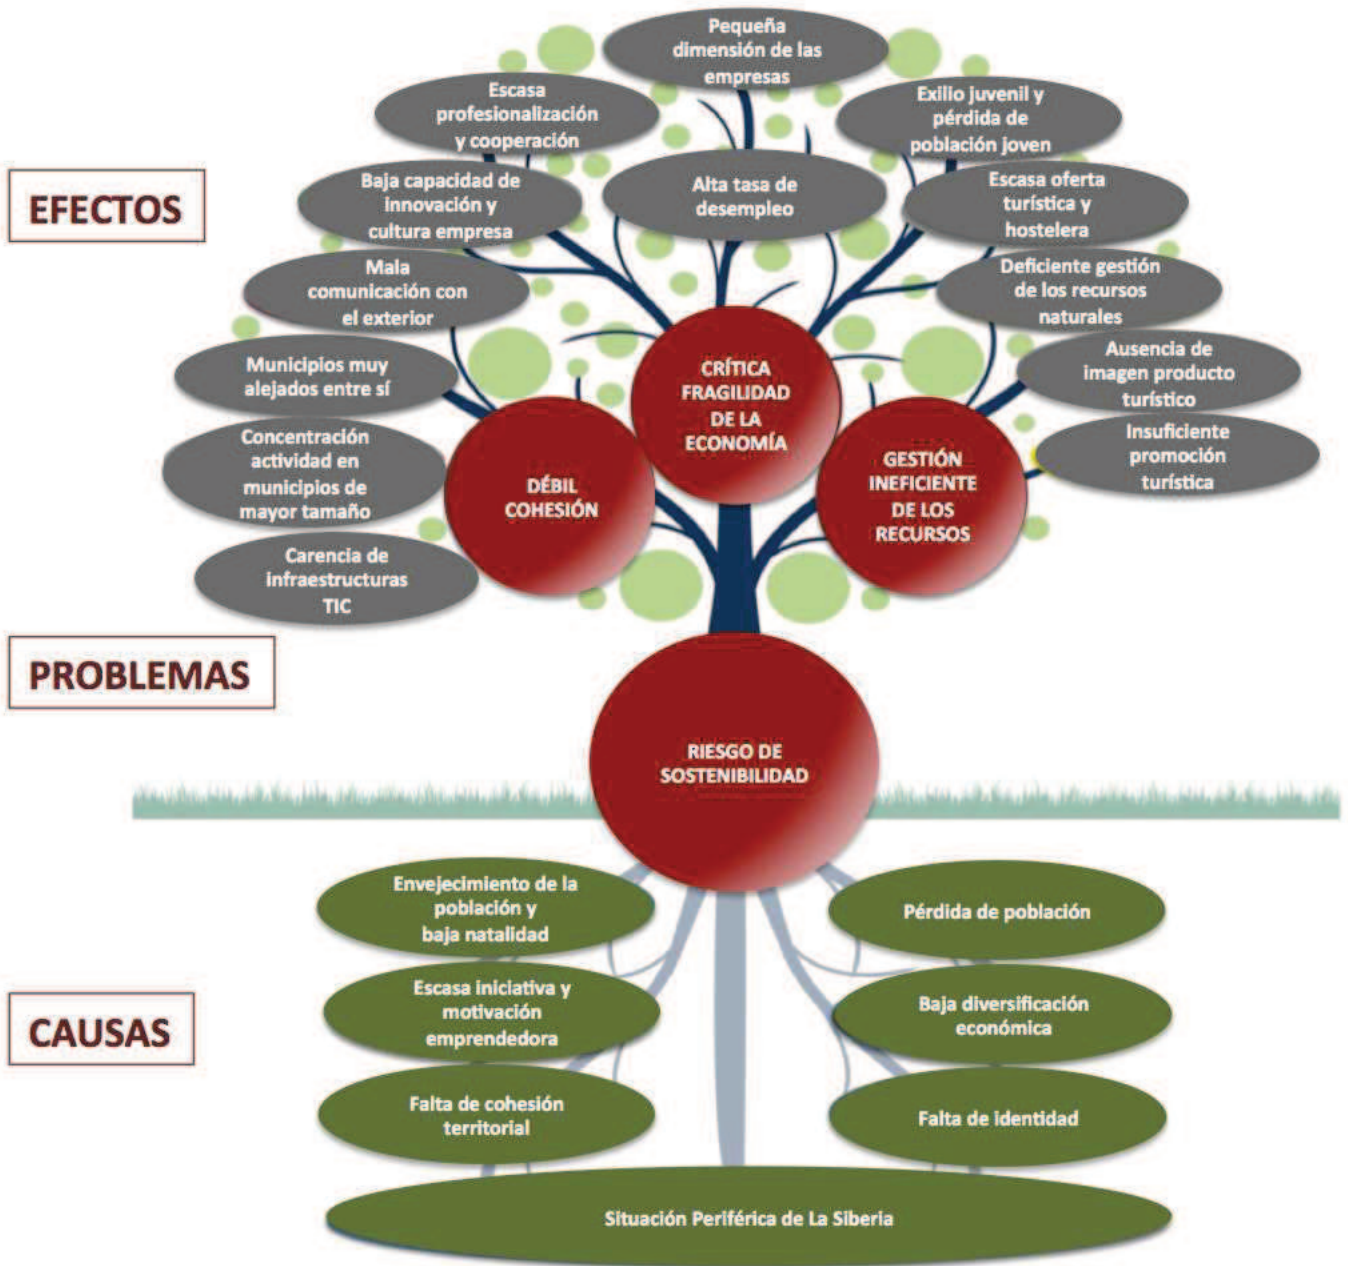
Pequeña dimensión de las empresas

Escasa profesionalización y cooperación

Exilio juvenil y pérdida de población joven

EFECTOS

Baja capacidad de innovación y cultura empresa

Alta tasa de desempleo

Escasa oferta turística y hostelera

Mala comunicación con el exterior

Deficiente gestión de los recursos naturales

Municipios muy alejados entre sí

CRÍTICA FRAGILIDAD DE LA ECONOMÍA

Ausencia de imagen producto turístico

Concentración actividad en municipios de mayor tamaño

DÉBIL COHESIÓN

GESTIÓN INEFICIENTE DE LOS RECURSOS

Insuficiente promoción turística

Carencia de infraestructuras TIC

PROBLEMAS

RIESGO DE SOSTENIBILIDAD

Envejecimiento de la población y baja natalidad

Pérdida de población

CAUSAS

Escasa iniciativa y motivación emprendedora

Baja diversificación económica

Falta de cohesión territorial

Falta de identidad

Situación Periférica de La Siberia